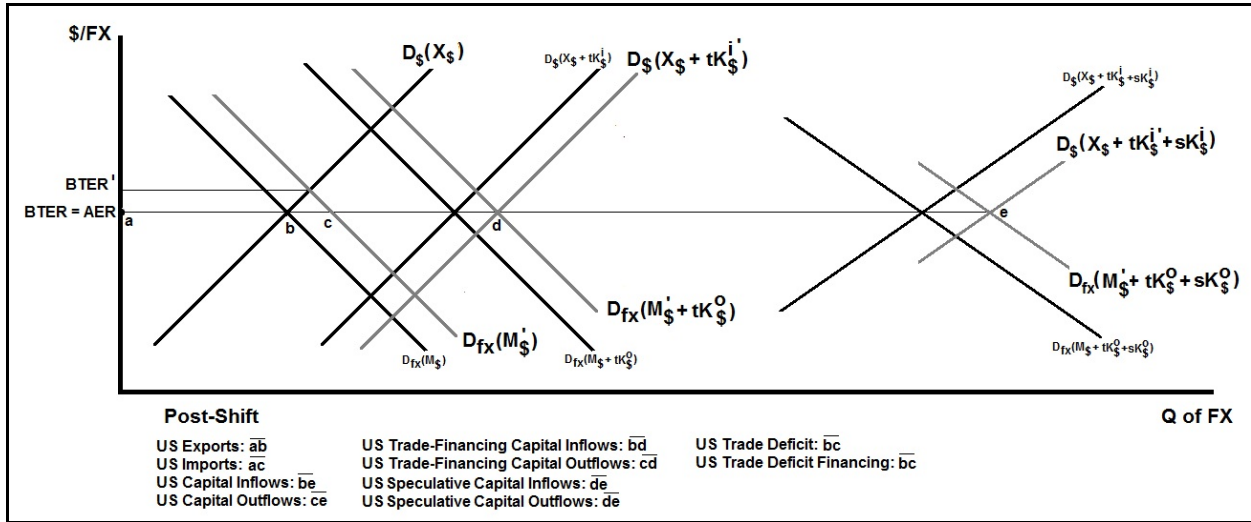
\$/FX

$D_\$(X_\$)$

$D_\$(X_\$ + tK^{i}_\$)$

$D_\$(X_\$ + tK^{i'}_\$)$

$D_\$(X_\$ + tK^{i}_\$ + sK^{i}_\$)$

$D_\$(X_\$ + tK^{i'}_\$ + sK^{i}_\$)$

BTER'

BTER = AER

a

b

c

d

e

$D_{fx}(M'_\$ + tK^{O}_\$ + sK^{O}_\$)$

$D_{fx}(M'_\$ + tK^{O}_\$)$

$D_{fx}(M'_\$)$

$D_{fx}(M_\$)$

$D_{fx}(M_\$ + tK^{O}_\$)$

$D_{fx}(M_\$ + tK^{O}_\$ + sK^{O}_\$)$

Post-Shift

Q of FX

US Exports: $\overline{ab}$
US Imports: $\overline{ac}$
US Capital Inflows: $\overline{be}$
US Capital Outflows: $\overline{ce}$

US Trade-Financing Capital Inflows: $\overline{bd}$
US Trade-Financing Capital Outflows: $\overline{cd}$
US Speculative Capital Inflows: $\overline{de}$
US Speculative Capital Outflows: $\overline{de}$

US Trade Deficit: $\overline{bc}$
US Trade Deficit Financing: $\overline{bc}$